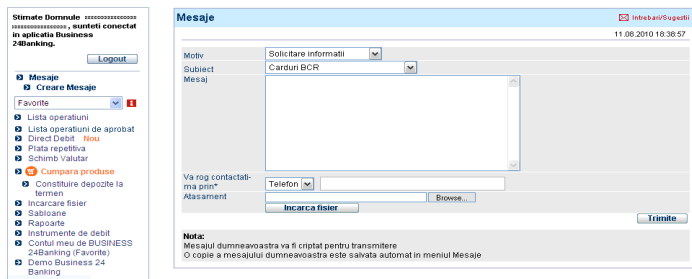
Stimate Domnule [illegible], sunteti conectat in aplicatia Business 24Banking.

Logout

Mesaje
Creare Mesaje

Favorite

Lista operatiuni
Lista operatiuni de aprobat
Direct Debit Nou
Plata repetitiva
Schimb Valutar
Cumpara produse
Constituire depozite la termen
Incarcare fisier
Sabloane
Rapoarte
Instrumente de debit
Contul meu de BUSINESS 24Banking (Favorite)
Demo Business 24 Banking

Mesaje

Intrebari/Sugestii

11.08.2010 18:38:57

Motiv Solicitare informatii
Subiect Carduri BCR
Mesaj

Va rog contactati-ma prin* Telefon
Atasament Browse...
Incarca fisier

Trimite

Nota:
Mesajul dumneavoastra va fi criptat pentru transmitere
O copie a mesajului dumneavoastra este salvata automat in meniul Mesaje